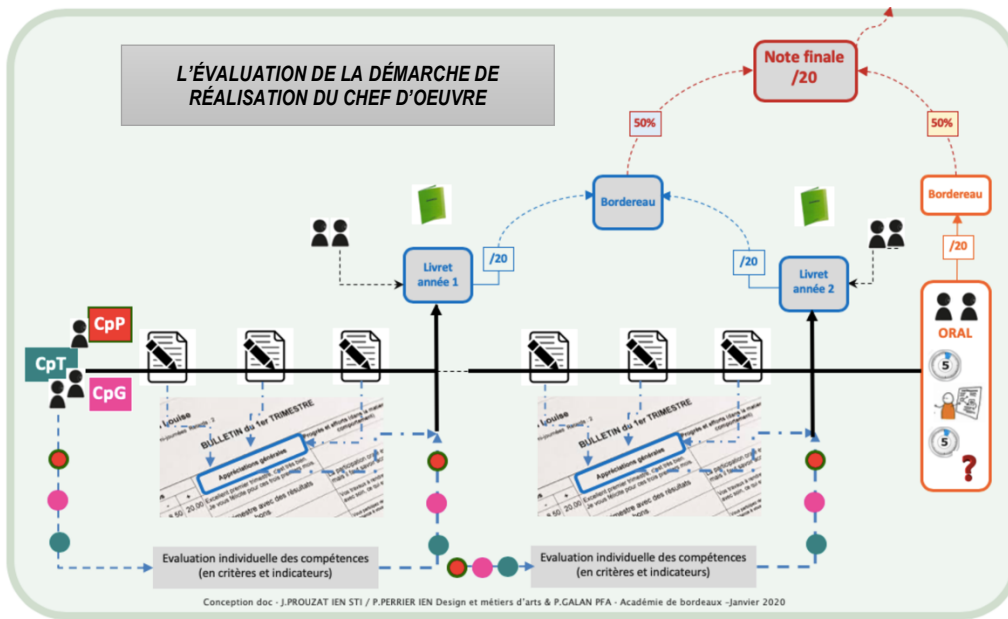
L’ÉVALUATION DE LA DÉMARCHE DE RÉALISATION DU CHEF D’OEUVRE

Note finale /20

50%

50%

Bordereau

Bordereau

/20

/20

/20

Livret année 1

Livret année 2

CpP

CpT

CpG

ORAL

5

5

?

Louise

BULLETIN du 1er TRIMESTRE

Appréciations générales

Louise

BULLETIN du 1er TRIMESTRE

Appréciations générales

Evaluation individuelle des compétences (en critères et indicateurs)

Evaluation individuelle des compétences (en critères et indicateurs)

Conception doc - J.PROUZAT IEN STI / P.PERRIER IEN Design et métiers d’arts & P.GALAN PFA - Académie de bordeaux -Janvier 2020